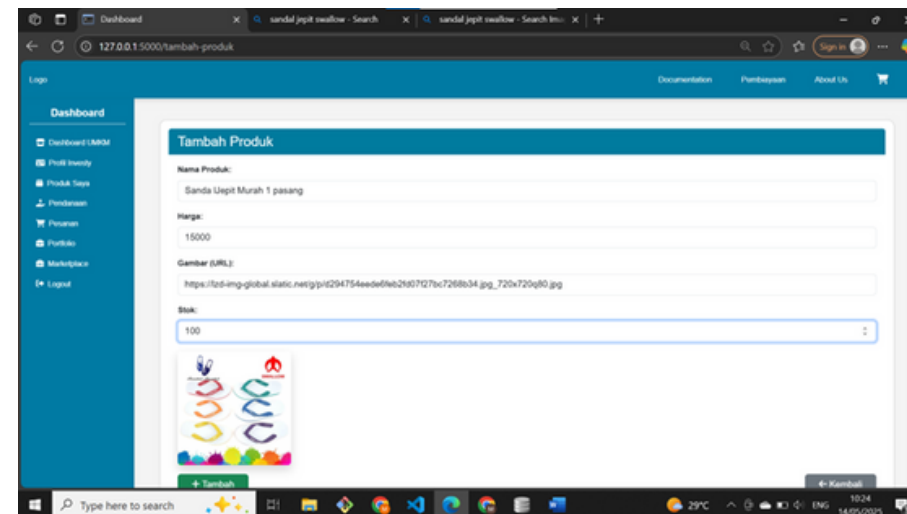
Dashboard
sandal jepit swallow - Search
sandal jepit swallow - Search Ima
127.0.0.1:5000/tambah-produk
Sign in

Logo
Documentation
Pembiayaan
About Us

Dashboard
Dashboard UMKM
Profil Investy
Produk Saya
Pendanaan
Pesanan
Portfolio
Marketplace
Logout

Tambah Produk
Nama Produk:
Sanda Ujepit Murah 1 pasang
Harga:
15000
Gambar (URL):
https://lzd-img-global.slatic.net/g/p/d294754eede6feb2fd07f27bc7268b34.jpg_720x720q80.jpg
Stok:
100

+ Tambah
← Kembali

Type here to search
29°C
ENG
10:24
14/05/2025